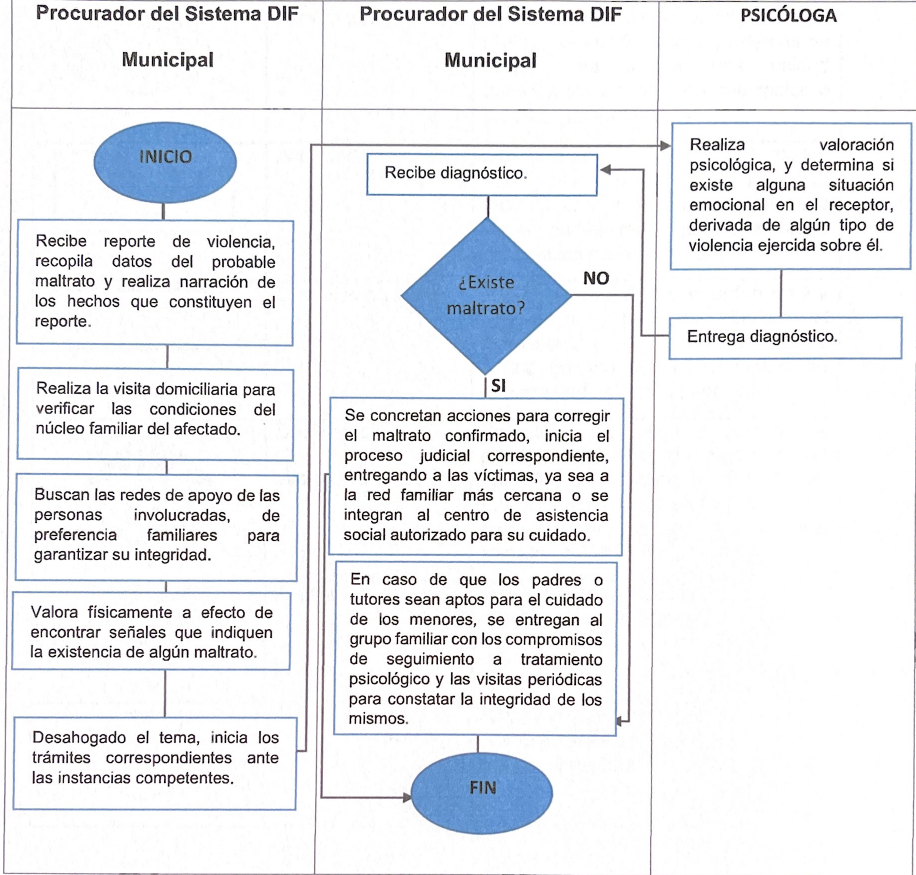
| Procurador del Sistema DIF Municipal | Procurador del Sistema DIF Municipal | PSICÓLOGA |
|---|---|---|

INICIO

Recibe reporte de violencia, recopila datos del probable maltrato y realiza narración de los hechos que constituyen el reporte.

Realiza la visita domiciliaria para verificar las condiciones del núcleo familiar del afectado.

Buscan las redes de apoyo de las personas involucradas, de preferencia familiares para garantizar su integridad.

Valora físicamente a efecto de encontrar señales que indiquen la existencia de algún maltrato.

Desahogado el tema, inicia los trámites correspondientes ante las instancias competentes.

Recibe diagnóstico.

¿Existe maltrato?

NO

SI

Se concretan acciones para corregir el maltrato confirmado, inicia el proceso judicial correspondiente, entregando a las víctimas, ya sea a la red familiar más cercana o se integran al centro de asistencia social autorizado para su cuidado.

En caso de que los padres o tutores sean aptos para el cuidado de los menores, se entregan al grupo familiar con los compromisos de seguimiento a tratamiento psicológico y las visitas periódicas para constatar la integridad de los mismos.

FIN

Realiza valoración psicológica, y determina si existe alguna situación emocional en el receptor, derivada de algún tipo de violencia ejercida sobre él.

Entrega diagnóstico.